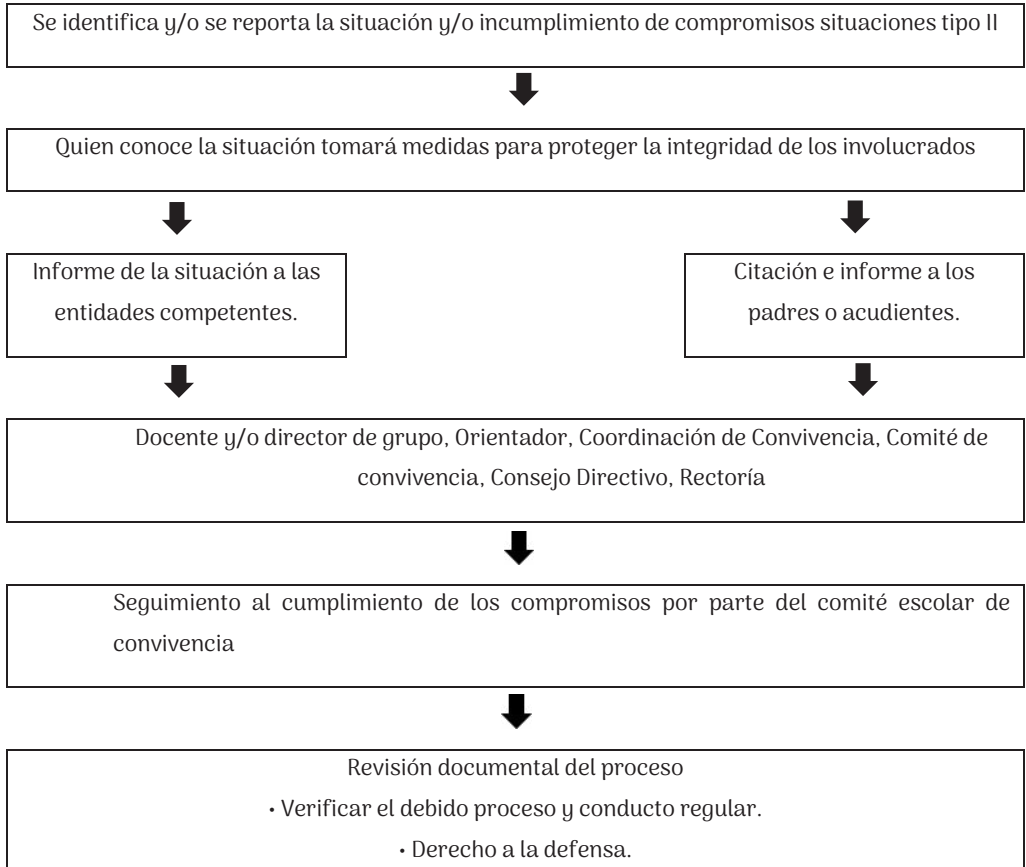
Se identifica y/o se reporta la situación y/o incumplimiento de compromisos situaciones tipo II

Quien conoce la situación tomará medidas para proteger la integridad de los involucrados

Informe de la situación a las entidades competentes.

Citación e informe a los padres o acudientes.

Docente y/o director de grupo, Orientador, Coordinación de Convivencia, Comité de convivencia, Consejo Directivo, Rectoría

Seguimiento al cumplimiento de los compromisos por parte del comité escolar de convivencia

Revisión documental del proceso
• Verificar el debido proceso y conducto regular.
• Derecho a la defensa.